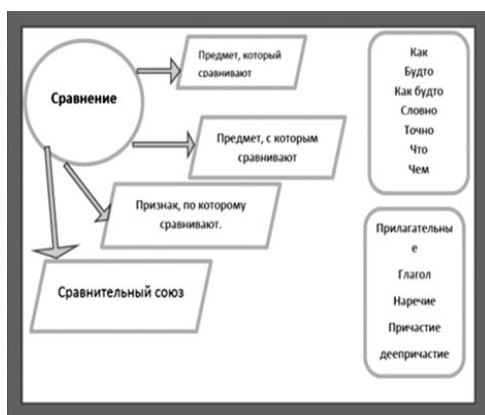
Сравнение

Предмет, который сравнивают

Предмет, с которым сравнивают

Признак, по которому сравнивают.

Сравнительный союз

Как
Будто
Как будто
Словно
Точно
Что
Чем

Прилагательны е
Глагол
Наречие
Причастие
деепричастие